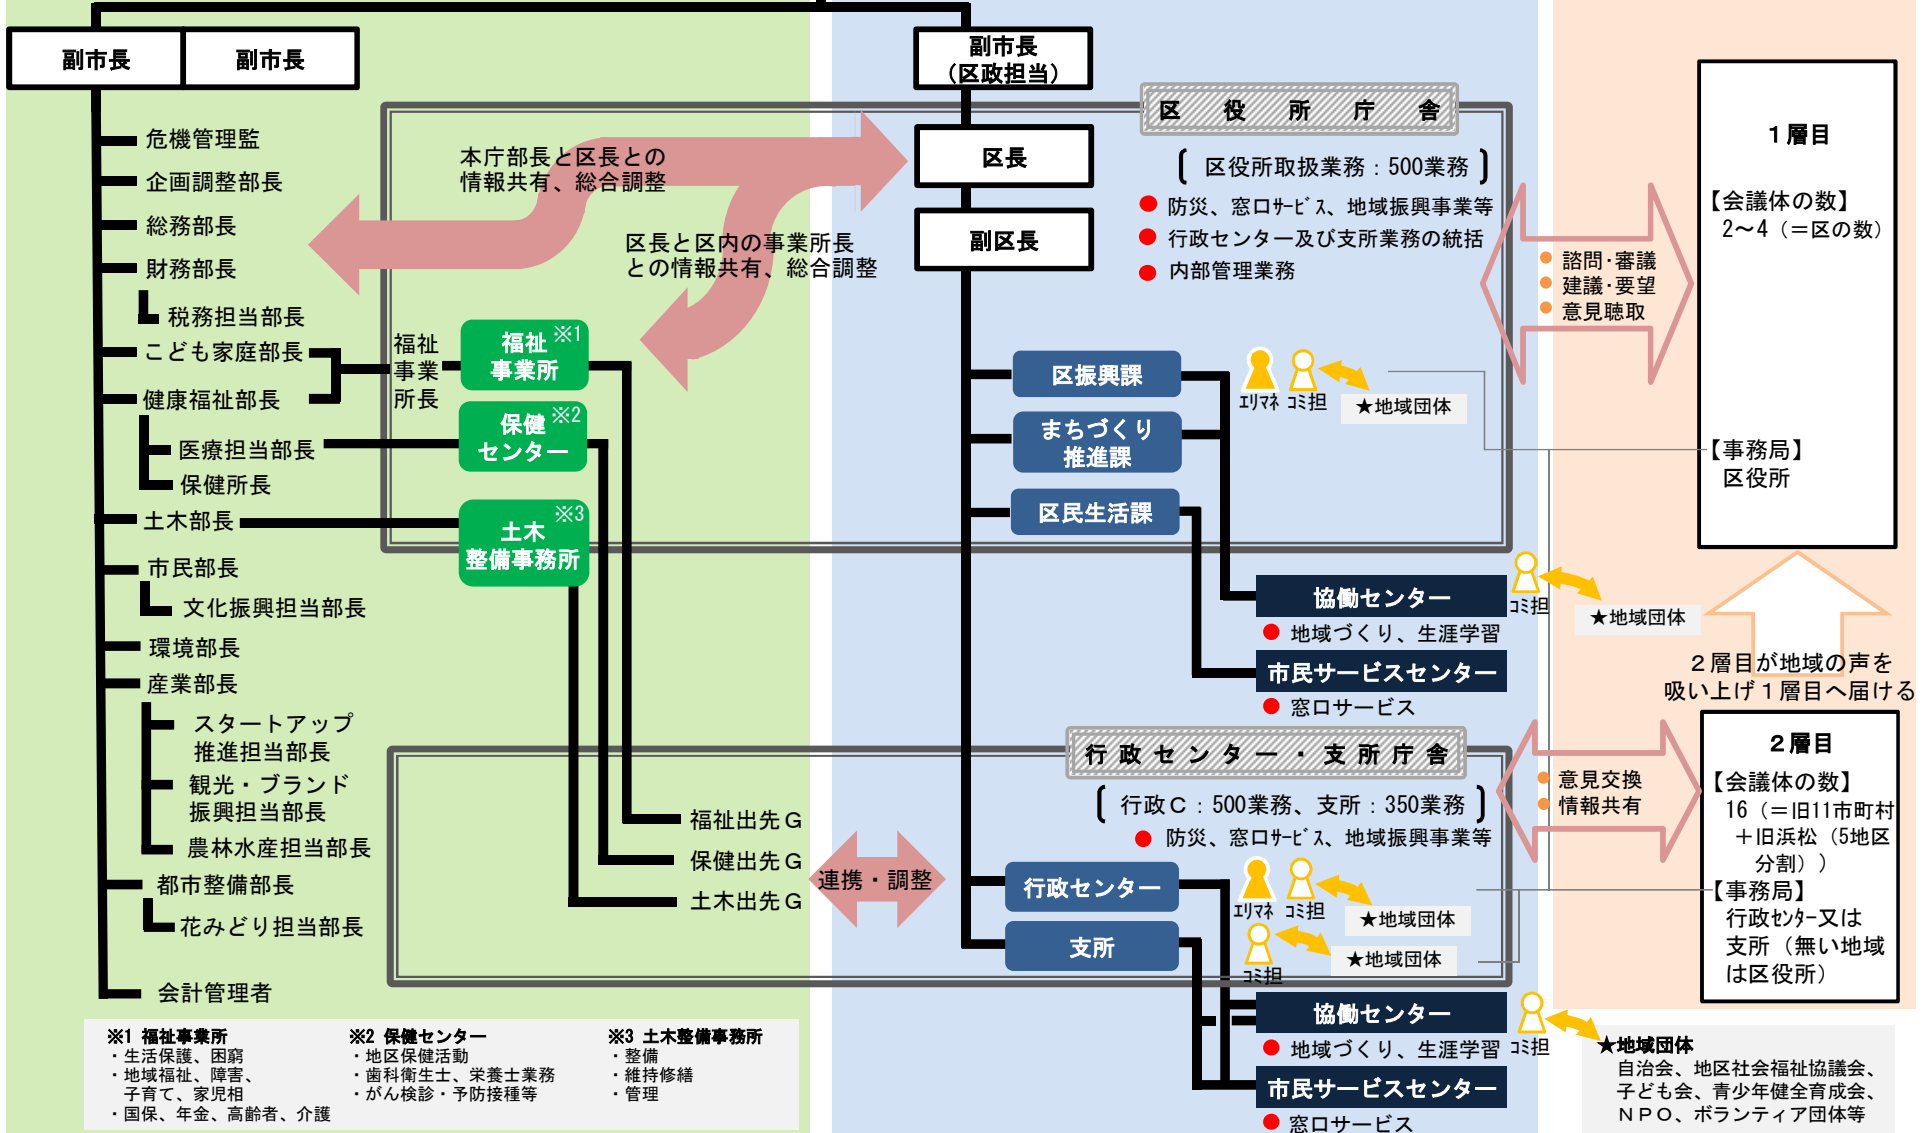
副市長　副市長

危機管理監
企画調整部長
総務部長
財務部長
税務担当部長
こども家庭部長
健康福祉部長
医療担当部長
保健所長
土木部長
市民部長
文化振興担当部長
環境部長
産業部長
スタートアップ推進担当部長
観光・ブランド振興担当部長
農林水産担当部長
都市整備部長
花みどり担当部長
会計管理者

本庁部長と区長との情報共有、総合調整

区長と区内の事業所長との情報共有、総合調整

福祉事業所長

福祉事業所 ※1
保健センター ※2
土木整備事務所 ※3

福祉出先G
保健出先G
土木出先G

連携・調整

副市長（区政担当）

区役所庁舎

区長
副区長

（区役所取扱業務：500業務）
● 防災、窓口ｻｰﾋﾞｽ、地域振興事業等
● 行政センター及び支所業務の統括
● 内部管理業務

区振興課
まちづくり推進課
区民生活課

ｴﾘﾏﾈ　ｺﾐ担　★地域団体

協働センター
● 地域づくり、生涯学習
市民サービスセンター
● 窓口サービス

ｺﾐ担　★地域団体

行政センター・支所庁舎

（行政C：500業務、支所：350業務）
● 防災、窓口ｻｰﾋﾞｽ、地域振興事業等

行政センター
支所

ｴﾘﾏﾈ　ｺﾐ担　★地域団体
ｺﾐ担　★地域団体

協働センター
● 地域づくり、生涯学習
市民サービスセンター
● 窓口サービス

ｺﾐ担

● 諮問･審議
● 建議･要望
● 意見聴取

１層目
【会議体の数】
2～4（＝区の数）
【事務局】
区役所

２層目が地域の声を吸い上げ１層目へ届ける

● 意見交換
● 情報共有

２層目
【会議体の数】
16（＝旧11市町村＋旧浜松（5地区分割））
【事務局】
行政ｾﾝﾀｰ又は支所（無い地域は区役所）

※1 福祉事業所
・生活保護、困窮
・地域福祉、障害、子育て、家庭相
・国保、年金、高齢者、介護

※2 保健センター
・地区保健活動
・歯科衛生士、栄養士業務
・がん検診・予防接種等

※3 土木整備事務所
・整備
・維持修繕
・管理

★地域団体
自治会、地区社会福祉協議会、子ども会、青少年健全育成会、ＮＰＯ、ボランティア団体等